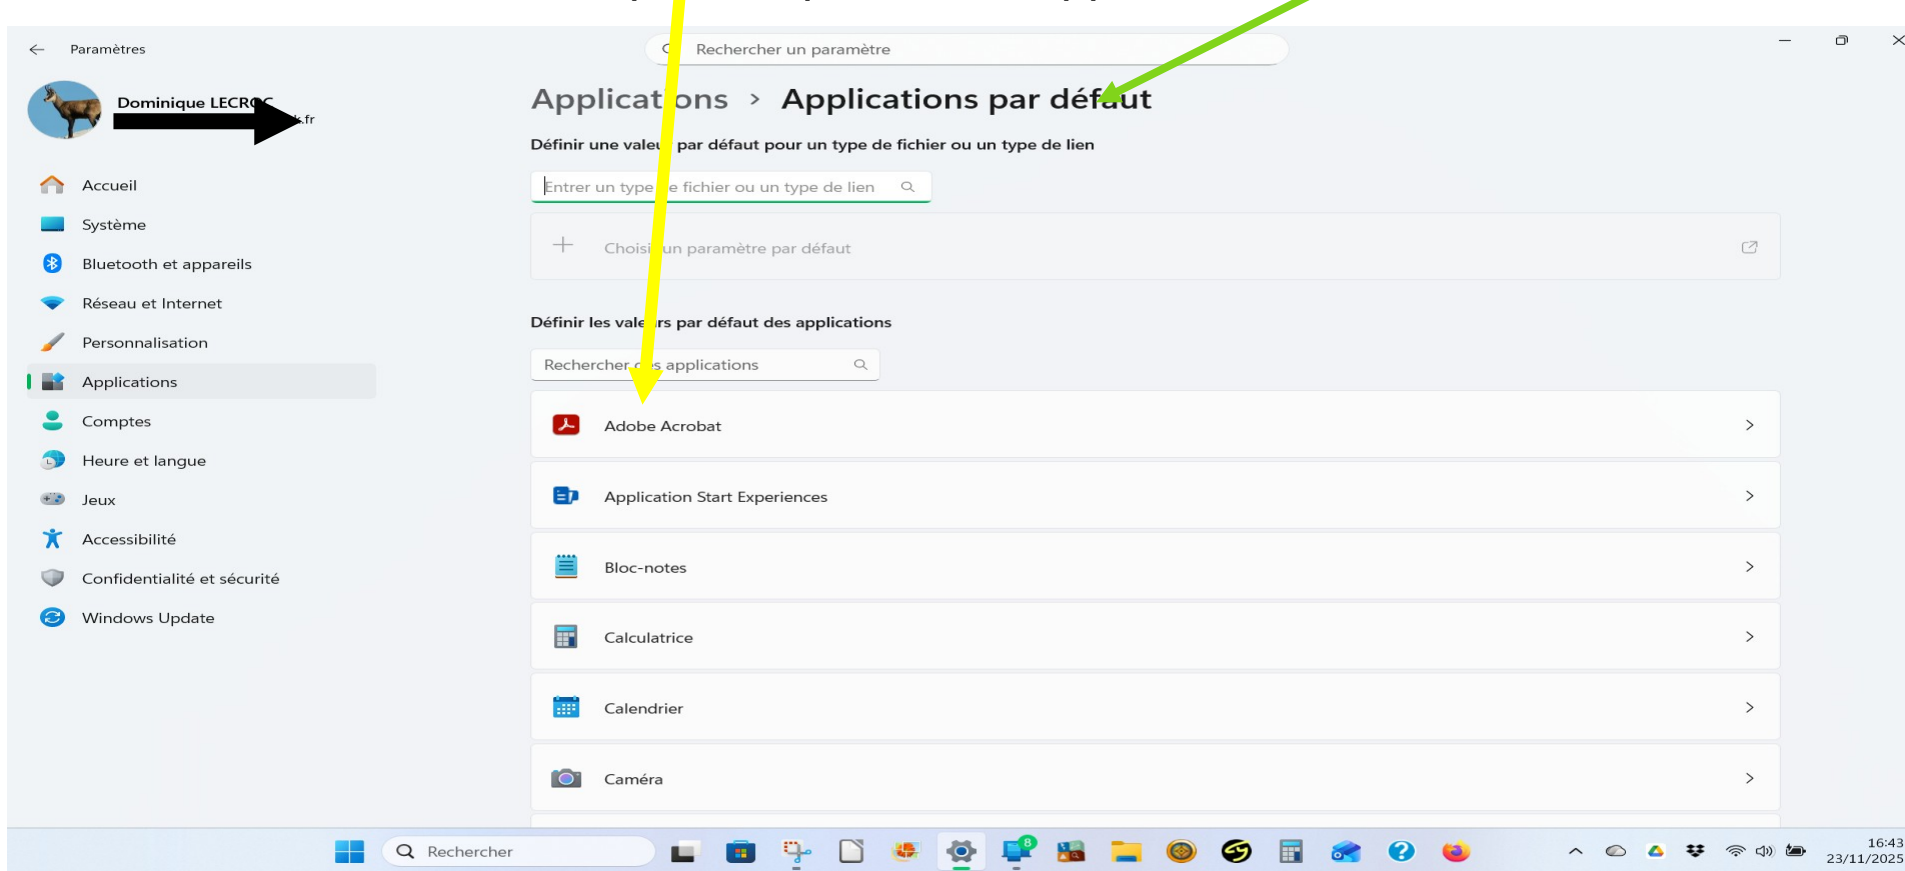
Paramètres

Rechercher un paramètre

Dominique LECR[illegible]
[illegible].fr

Accueil
Système
Bluetooth et appareils
Réseau et Internet
Personnalisation
Applications
Comptes
Heure et langue
Jeux
Accessibilité
Confidentialité et sécurité
Windows Update

Applicat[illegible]ons > Applications par déf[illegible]ut

Définir une vale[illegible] par défaut pour un type de fichier ou un type de lien

Entrer un type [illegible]e fichier ou un type de lien

Choisi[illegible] un paramètre par défaut

Définir les vale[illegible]rs par défaut des applications

Rechercher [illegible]s applications

Adobe Acrobat
Application Start Experiences
Bloc-notes
Calculatrice
Calendrier
Caméra

Rechercher

16:43
23/11/2025